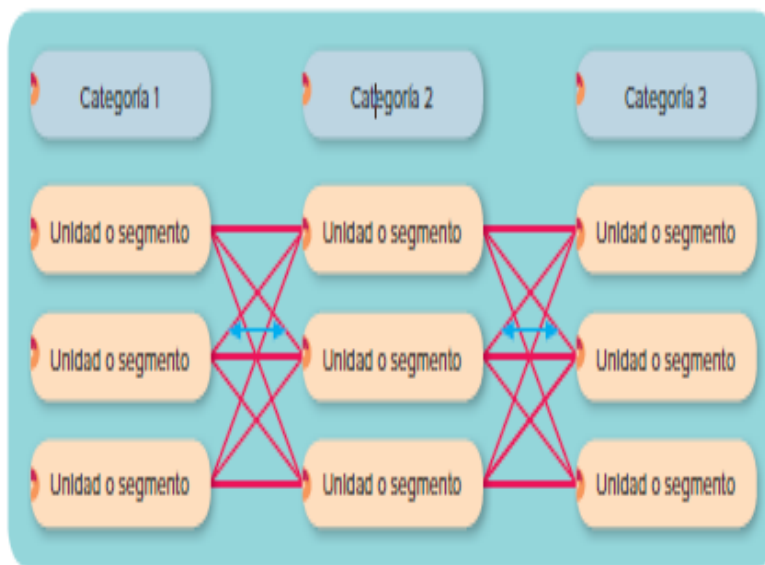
Categoría 1

Categoría 2

Categoría 3

Unidad o segmento

Unidad o segmento

Unidad o segmento

Unidad o segmento

Unidad o segmento

Unidad o segmento

Unidad o segmento

Unidad o segmento

Unidad o segmento